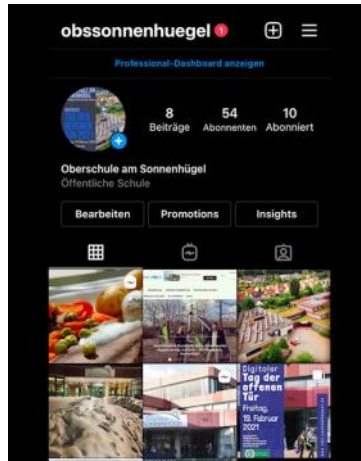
obssonnenhuegel 1

Professional-Dashboard anzeigen

8 Beiträge
54 Abonnenten
10 Abonniert

Oberschule am Sonnenhügel
Öffentliche Schule

Bearbeiten
Promotions
Insights

Digitaler Tag der offenen Tür
Freitag, 19. Februar 2021